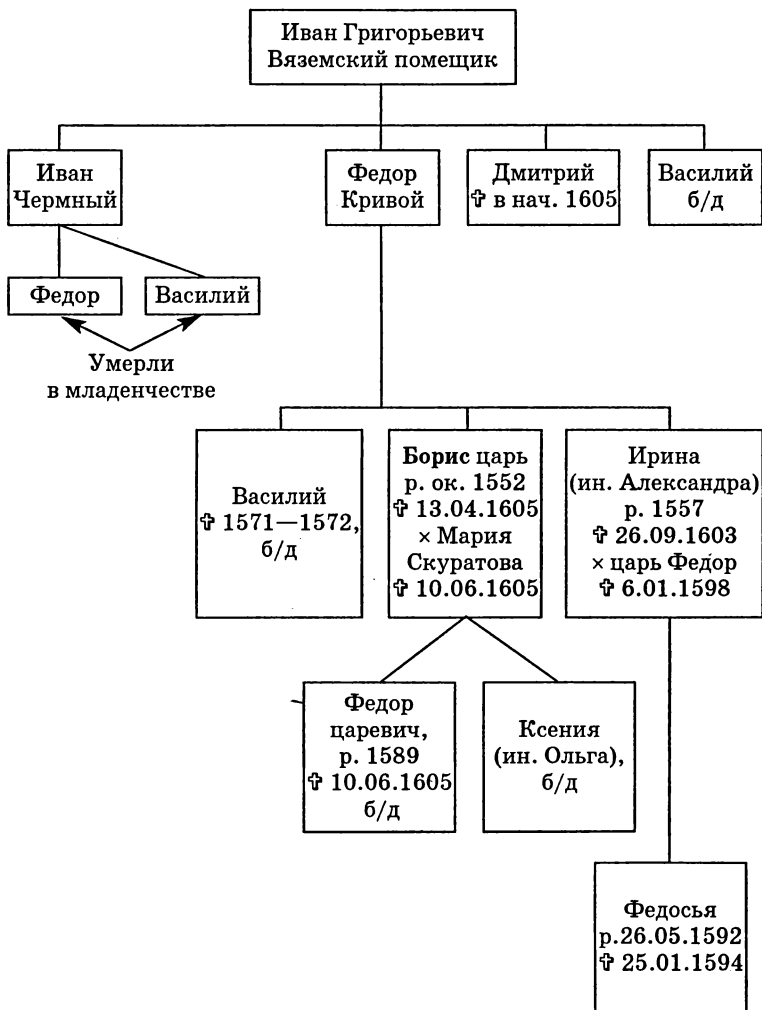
Иван Григорьевич
Вяземский помещик

Иван
Чермный

Федор
Кривой

Дмитрий
✝ в нач. 1605

Василий
б/д

Федор

Василий

Умерли
в младенчестве

Василий
✝ 1571—1572,
б/д

Борис царь
р. ок. 1552
✝ 13.04.1605
× Мария
Скуратова
✝ 10.06.1605

Ирина
(ин. Александра)
р. 1557
✝ 26.09.1603
× царь Федор
✝ 6.01.1598

Федор
царевич,
р. 1589
✝ 10.06.1605
б/д

Ксения
(ин. Ольга),
б/д

Федосья
р.26.05.1592
✝ 25.01.1594